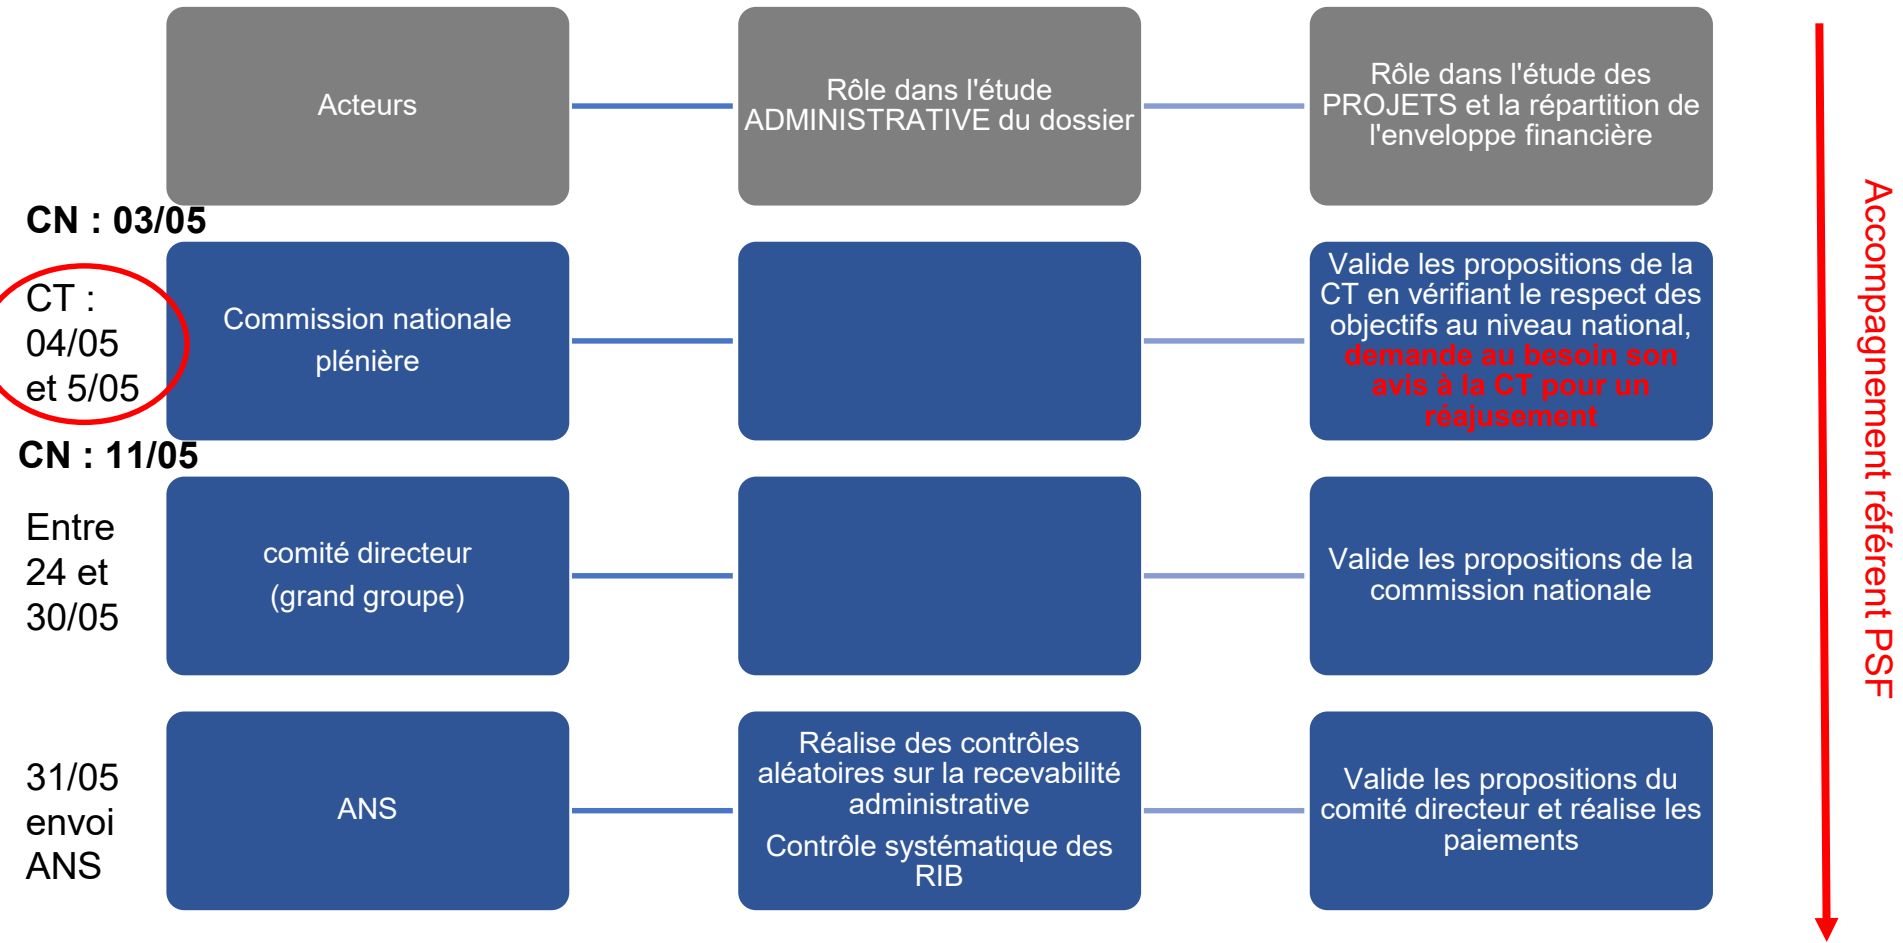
Acteurs

Rôle dans l'étude ADMINISTRATIVE du dossier

Rôle dans l'étude des PROJETS et la répartition de l'enveloppe financière

CN : 03/05

CT : 04/05 et 5/05

Commission nationale plénière

Valide les propositions de la CT en vérifiant le respect des objectifs au niveau national, demande au besoin son avis à la CT pour un réajustement

CN : 11/05

Entre 24 et 30/05

comité directeur (grand groupe)

Valide les propositions de la commission nationale

31/05 envoi ANS

ANS

Réalise des contrôles aléatoires sur la recevabilité administrative

Contrôle systématique des RIB

Valide les propositions du comité directeur et réalise les paiements

Accompagnement référent PSF